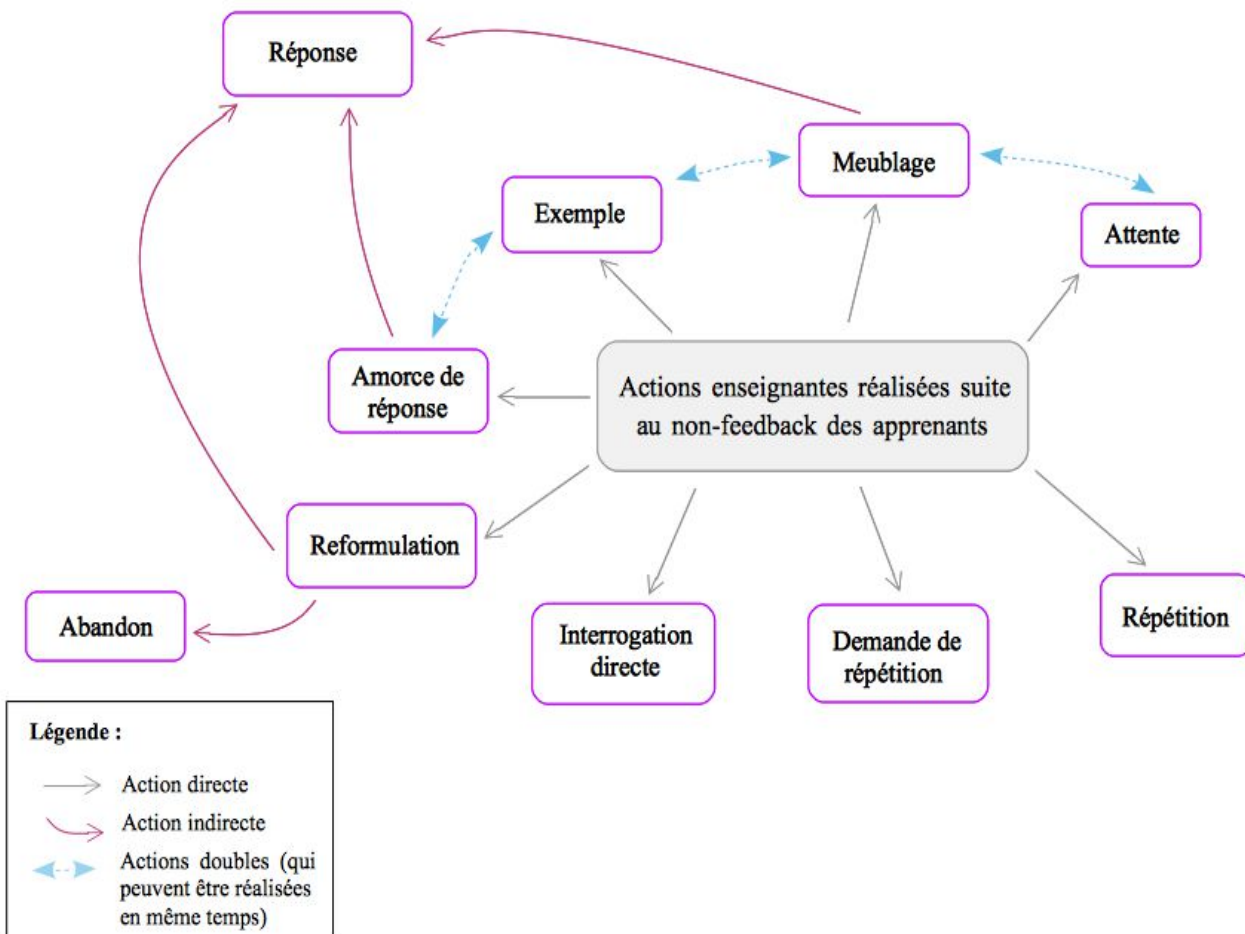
Réponse

Meublage

Exemple

Attente

Amorce de réponse

Actions enseignantes réalisées suite au non-feedback des apprenants

Reformulation

Abandon

Interrogation directe

Demande de répétition

Répétition

Légende :

Action directe

Action indirecte

Actions doubles (qui peuvent être réalisées en même temps)